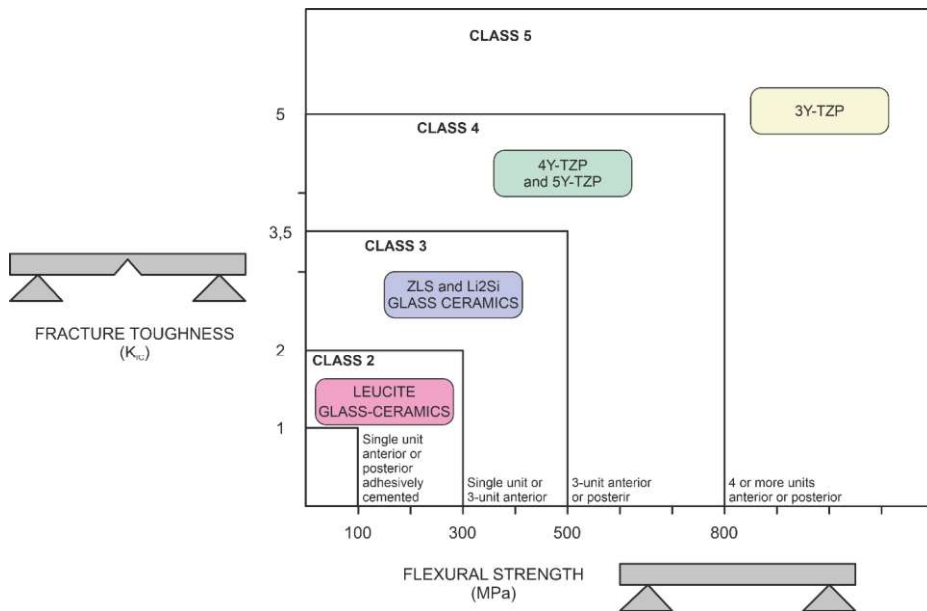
CLASS 5

5

3Y-TZP

CLASS 4

4Y-TZP and 5Y-TZP

3,5

CLASS 3

ZLS and Li2Si GLASS CERAMICS

FRACTURE TOUGHNESS ($K_{IC}$)

2

CLASS 2

LEUCITE GLASS-CERAMICS

1

Single unit anterior or posterior adhesively cemented

Single unit or 3-unit anterior

3-unit anterior or posterir

4 or more units anterior or posterior

100

300

500

800

FLEXURAL STRENGTH (MPa)